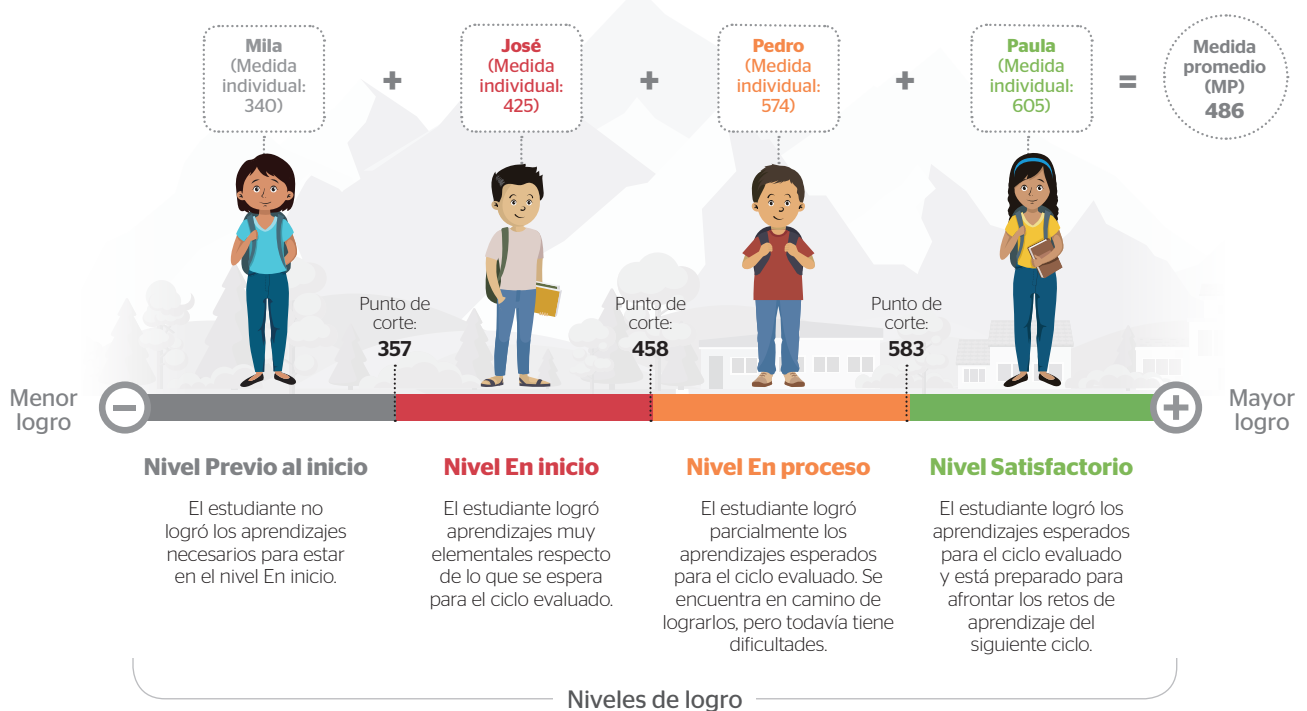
Mila
(Medida individual: 340)

+

José
(Medida individual: 425)

+

Pedro
(Medida individual: 574)

+

Paula
(Medida individual: 605)

=

Medida promedio (MP) 486

Punto de corte: 357

Punto de corte: 458

Punto de corte: 583

Menor logro

Mayor logro

Nivel Previo al inicio

El estudiante no logró los aprendizajes necesarios para estar en el nivel En inicio.

Nivel En inicio

El estudiante logró aprendizajes muy elementales respecto de lo que se espera para el ciclo evaluado.

Nivel En proceso

El estudiante logró parcialmente los aprendizajes esperados para el ciclo evaluado. Se encuentra en camino de lograrlos, pero todavía tiene dificultades.

Nivel Satisfactorio

El estudiante logró los aprendizajes esperados para el ciclo evaluado y está preparado para afrontar los retos de aprendizaje del siguiente ciclo.

Niveles de logro